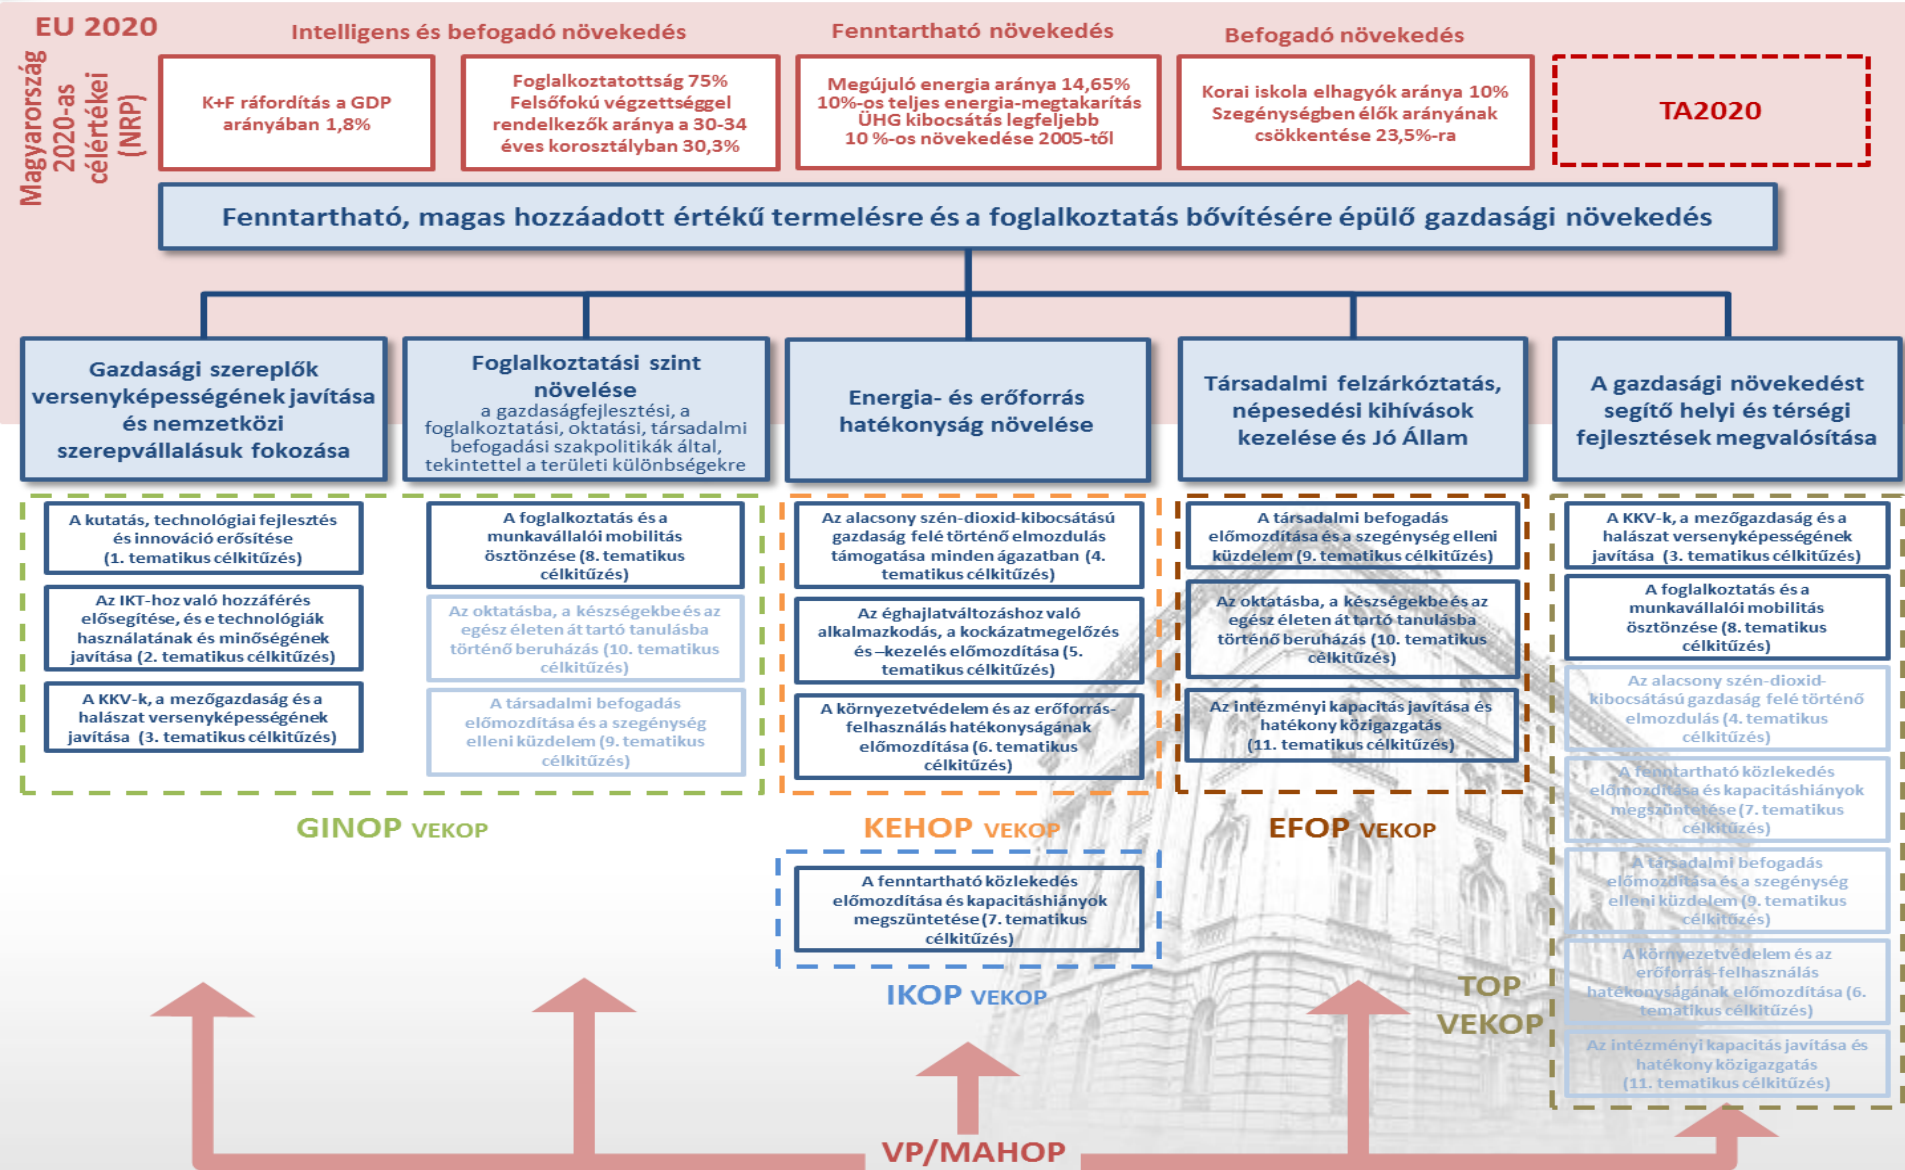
EU 2020

Magyarország 2020-as célértékei (NRP)

Intelligens és befogadó növekedés

Fenntartható növekedés

Befogadó növekedés

K+F ráfordítás a GDP arányában 1,8%

Foglalkoztatottság 75% Felsőfokú végzettséggel rendelkezők aránya a 30-34 éves korosztályban 30,3%

Megújuló energia aránya 14,65% 10%-os teljes energia-megtakarítás ÜHG kibocsátás legfeljebb 10 %-os növekedése 2005-től

Korai iskola elhagyók aránya 10% Szegénységben élők arányának csökkentése 23,5%-ra

TA2020

Fenntartható, magas hozzáadott értékű termelésre és a foglalkoztatás bővítésére épülő gazdasági növekedés

Gazdasági szereplők versenyképességének javítása és nemzetközi szerepvállalásuk fokozása

Foglalkoztatási szint növelése
a gazdaságfejlesztési, a foglalkoztatási, oktatási, társadalmi befogadási szakpolitikák által, tekintettel a területi különbségekre

Energia- és erőforrás hatékonyság növelése

Társadalmi felzárkóztatás, népesedési kihívások kezelése és Jó Állam

A gazdasági növekedést segítő helyi és térségi fejlesztések megvalósítása

A kutatás, technológiai fejlesztés és innováció erősítése (1. tematikus célkitűzés)

Az IKT-hoz való hozzáférés elősegítése, és e technológiák használatának és minőségének javítása (2. tematikus célkitűzés)

A KKV-k, a mezőgazdaság és a halászat versenyképességének javítása (3. tematikus célkitűzés)

A foglalkoztatás és a munkavállalói mobilitás ösztönzése (8. tematikus célkitűzés)

Az oktatásba, a készségekbe és az egész életen át tartó tanulásba történő beruházás (10. tematikus célkitűzés)

A társadalmi befogadás előmozdítása és a szegénység elleni küzdelem (9. tematikus célkitűzés)

Az alacsony szén-dioxid-kibocsátású gazdaság felé történő elmozdulás támogatása minden ágazatban (4. tematikus célkitűzés)

Az éghajlatváltozáshoz való alkalmazkodás, a kockázatmegelőzés és –kezelés előmozdítása (5. tematikus célkitűzés)

A környezetvédelem és az erőforrás-felhasználás hatékonyságának előmozdítása (6. tematikus célkitűzés)

A társadalmi befogadás előmozdítása és a szegénység elleni küzdelem (9. tematikus célkitűzés)

Az oktatásba, a készségekbe és az egész életen át tartó tanulásba történő beruházás (10. tematikus célkitűzés)

Az intézményi kapacitás javítása és hatékony közigazgatás (11. tematikus célkitűzés)

A KKV-k, a mezőgazdaság és a halászat versenyképességének javítása (3. tematikus célkitűzés)

A foglalkoztatás és a munkavállalói mobilitás ösztönzése (8. tematikus célkitűzés)

Az alacsony szén-dioxid-kibocsátású gazdaság felé történő elmozdulás (4. tematikus célkitűzés)

A fenntartható közlekedés előmozdítása és kapacitáshiányok megszüntetése (7. tematikus célkitűzés)

A társadalmi befogadás előmozdítása és a szegénység elleni küzdelem (9. tematikus célkitűzés)

A környezetvédelem és az erőforrás-felhasználás hatékonyságának előmozdítása (6. tematikus célkitűzés)

Az intézményi kapacitás javítása és hatékony közigazgatás (11. tematikus célkitűzés)

GINOP VEKOP

KEHOP VEKOP

EFOP VEKOP

A fenntartható közlekedés előmozdítása és kapacitáshiányok megszüntetése (7. tematikus célkitűzés)

IKOP VEKOP

TOP VEKOP

VP/MAHOP